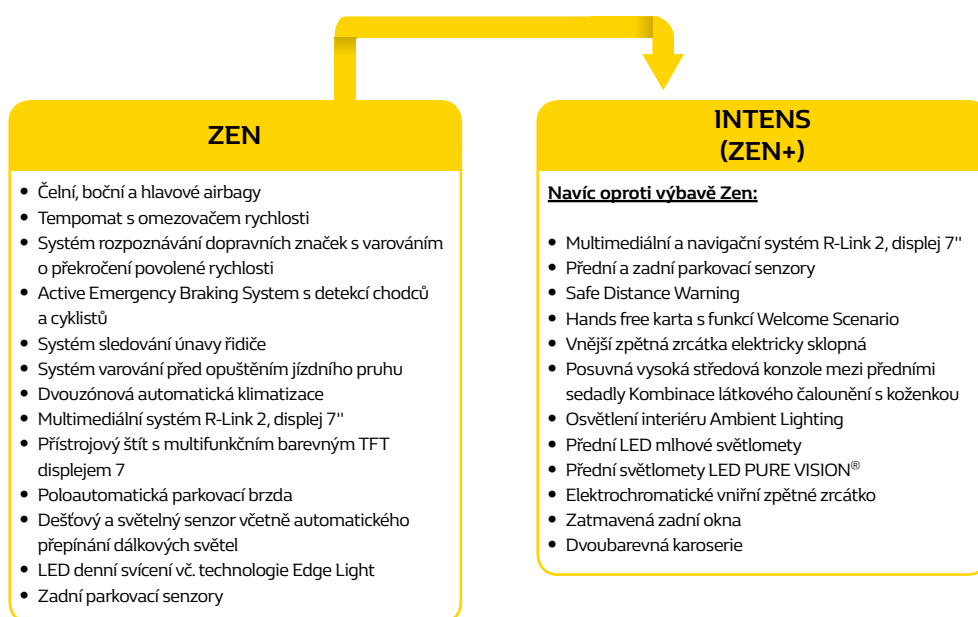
ZEN

- Čelní, boční a hlavové airbagy
- Tempomat s omezovačem rychlosti
- Systém rozpoznávání dopravních značek s varováním o překročení povolené rychlosti
- Active Emergency Braking System s detekcí chodců a cyklistů
- Systém sledování únavy řidiče
- Systém varování před opuštěním jízdního pruhu
- Dvouzónová automatická klimatizace
- Multimediální systém R-Link 2, displej 7''
- Přístrojový štít s multifunkčním barevným TFT displejem 7
- Poloautomatická parkovací brzda
- Dešťový a světelný senzor včetně automatického přepínání dálkových světel
- LED denní svícení vč. technologie Edge Light
- Zadní parkovací senzory

INTENS (ZEN+)

Navíc oproti výbavě Zen:

- Multimediální a navigační systém R-Link 2, displej 7''
- Přední a zadní parkovací senzory
- Safe Distance Warning
- Hands free karta s funkcí Welcome Scenario
- Vnější zpětná zrcátka elektricky sklopná
- Posuvná vysoká středová konzole mezi předními sedadly Kombinace látkového čalounění s koženkou
- Osvětlení interiéru Ambient Lighting
- Přední LED mlhové světlomety
- Přední světlomety LED PURE VISION®
- Elektrochromatické vniřní zpětné zrcátko
- Zatmavená zadní okna
- Dvoubarevná karoserie